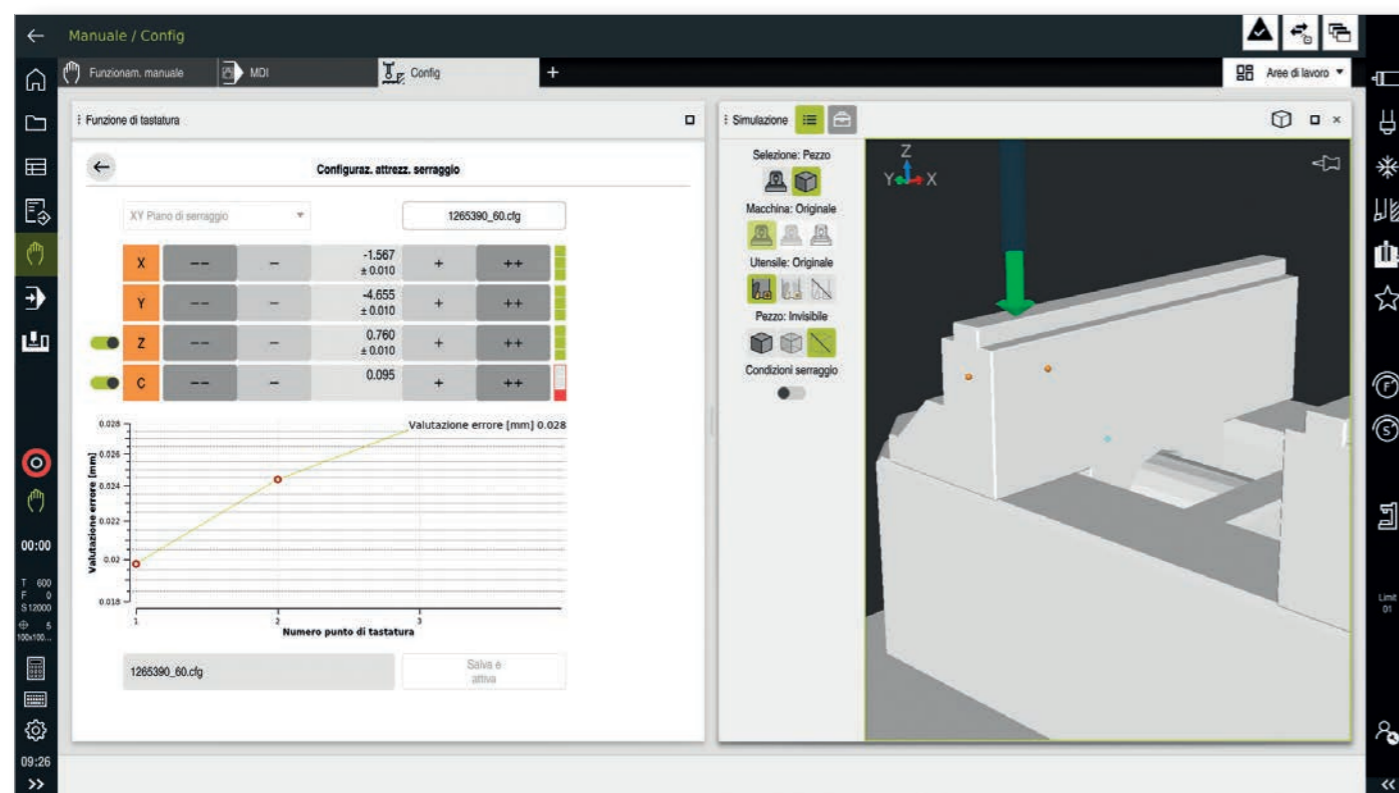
Manuale / Config

Funzionam. manuale | MDI | Config | +

Aree di lavoro

Funzione di tastatura

Configuraz. attrezz. serraggio

XY Piano di serraggio

1265390_60.cfg

| X | -- | – | -1.567 ± 0.010 | + | ++ |
|---|---|---|---|---|---|
| Y | -- | – | -4.655 ± 0.010 | + | ++ |
| Z | -- | – | 0.760 ± 0.010 | + | ++ |
| C | -- | – | 0.095 | + | ++ |

Valutazione errore [mm] 0.028

0.028
0.026
0.024
0.022
0.02
0.018

Valutazione errore [mm]

1
2
3

Numero punto di tastatura

1265390_60.cfg

Salva e attiva

Simulazione

Selezione: Pezzo

Macchina: Originale

Utensile: Originale

Pezzo: Invisibile

Condizioni serraggio

Z
Y X

00:00

T 600
F 0
S 12000
5
100x100...

09:26

Limit 01